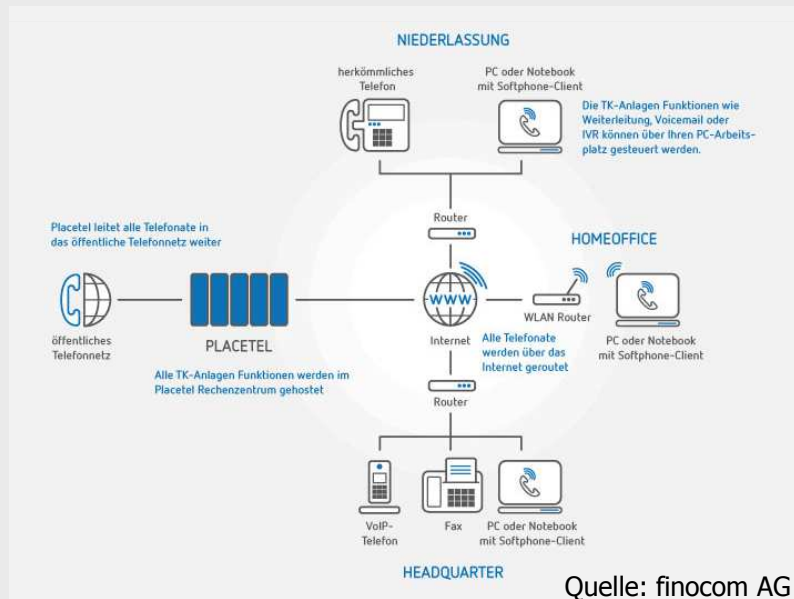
NIEDERLASSUNG

herkömmliches Telefon

PC oder Notebook mit Softphone-Client

Die TK-Anlagen Funktionen wie Weiterleitung, Voicemail oder IVR können über Ihren PC-Arbeitsplatz gesteuert werden.

Router

Placetel leitet alle Telefonate in das öffentliche Telefonnetz weiter

HOMEOFFICE

WWW

öffentliches Telefonnetz

PLACETEL

Internet

Alle Telefonate werden über das Internet geroutet

WLAN Router

PC oder Notebook mit Softphone-Client

Alle TK-Anlagen Funktionen werden im Placetel Rechenzentrum gehostet

Router

VoIP-Telefon

Fax

PC oder Notebook mit Softphone-Client

HEADQUARTER

Quelle: finocom AG